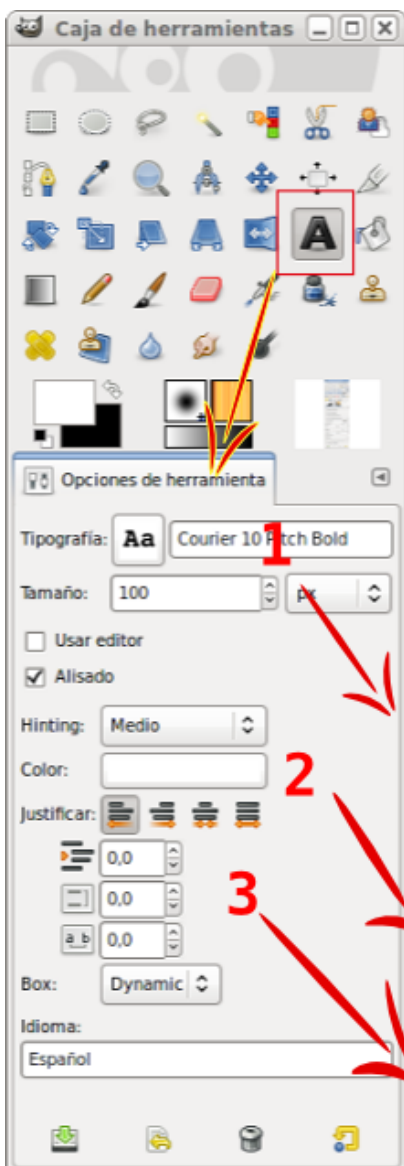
Caja de herramientas

Opciones de herramienta

Tipografía: Aa Courier 10 Pitch Bold

1

Tamaño: 100 px

Usar editor

Alisado

Hinting: Medio

Color:

2

Justificar:

0,0

0,0

3

0,0

Box: Dynamic

Idioma:

Español